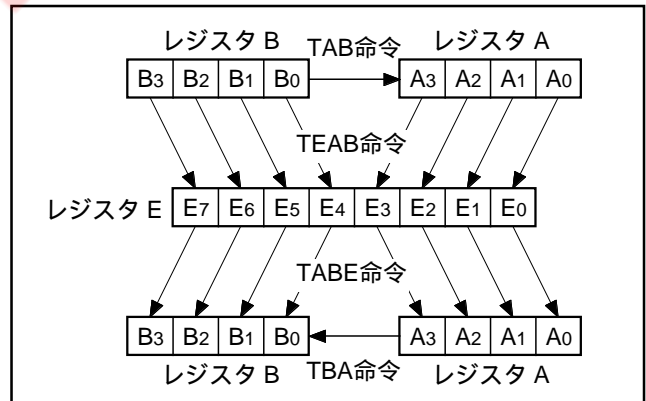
レジスタ B
TAB命令
レジスタ A

| $B_3$ | $B_2$ | $B_1$ | $B_0$ |
|---|---|---|---|

| $A_3$ | $A_2$ | $A_1$ | $A_0$ |
|---|---|---|---|

TEAB命令

レジスタ E

| $E_7$ | $E_6$ | $E_5$ | $E_4$ | $E_3$ | $E_2$ | $E_1$ | $E_0$ |
|---|---|---|---|---|---|---|---|

TABE命令

| $B_3$ | $B_2$ | $B_1$ | $B_0$ |
|---|---|---|---|

| $A_3$ | $A_2$ | $A_1$ | $A_0$ |
|---|---|---|---|

レジスタ B
TBA命令
レジスタ A